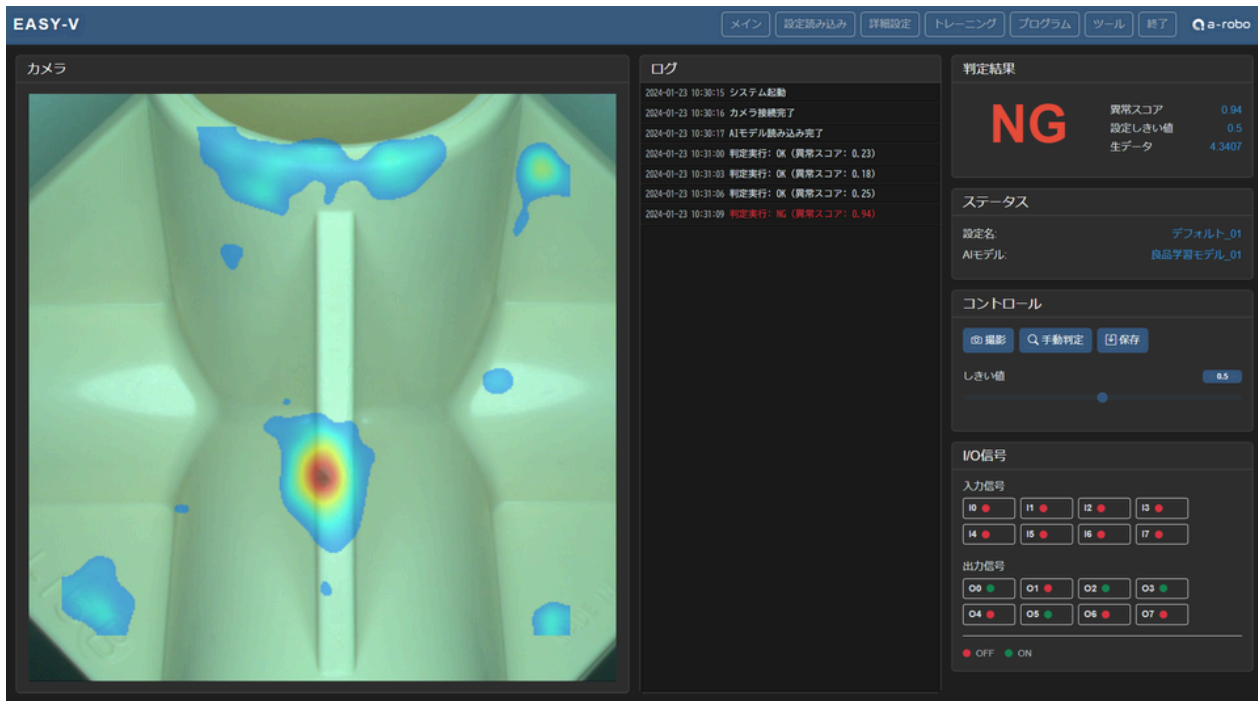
EASY-V

メイン 設定読み込み 詳細設定 トレーニング プログラム ツール 終了 a-robo

カメラ

ログ

2024-01-23 10:30:15 システム起動
2024-01-23 10:30:16 カメラ接続完了
2024-01-23 10:30:17 AIモデル読み込み完了
2024-01-23 10:31:00 判定実行: OK (異常スコア: 0.23)
2024-01-23 10:31:03 判定実行: OK (異常スコア: 0.18)
2024-01-23 10:31:06 判定実行: OK (異常スコア: 0.25)
2024-01-23 10:31:09 判定実行: NG (異常スコア: 0.94)

判定結果

NG

異常スコア 0.94
設定しきい値 0.5
生データ 4.3407

ステータス

設定名: デフォルト_01
AIモデル: 良品学習モデル_01

コントロール

撮影 手動判定 保存

しきい値 0.5

I/O信号

入力信号

I0 I1 I2 I3
I4 I5 I6 I7

出力信号

O0 O1 O2 O3
O4 O5 O6 O7

OFF ON